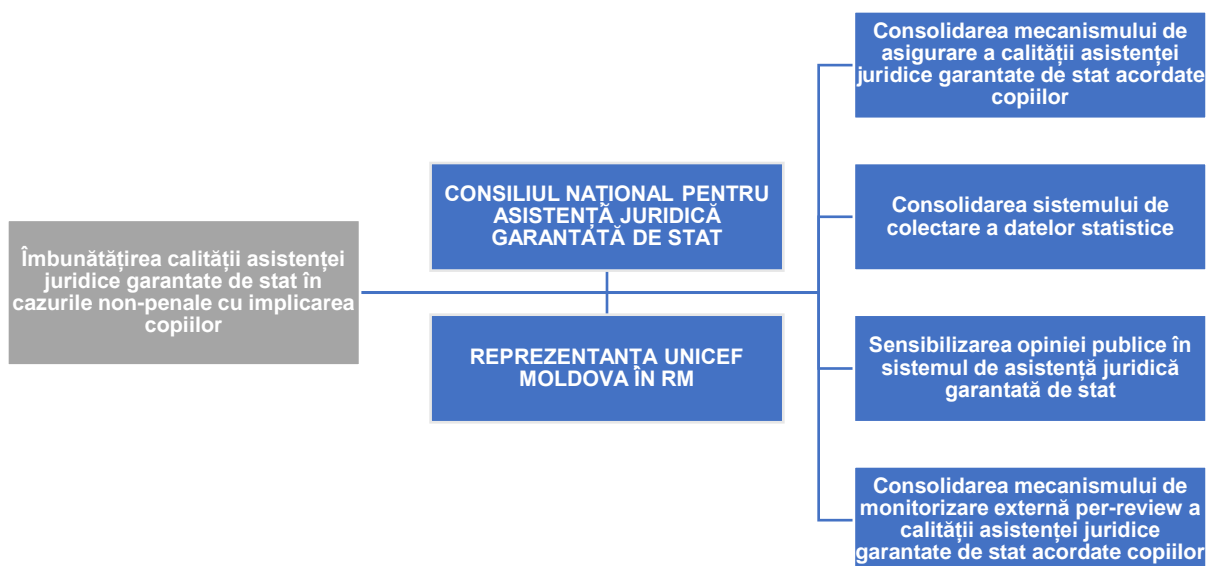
Îmbunătățirea calității asistenței juridice garantate de stat în cazurile non-penale cu implicarea copiilor

CONSILIUL NAȚIONAL PENTRU ASISTENȚĂ JURIDICĂ GARANTATĂ DE STAT

REPREZENTANȚA UNICEF MOLDOVA ÎN RM

Consolidarea mecanismului de asigurare a calității asistenței juridice garantate de stat acordate copiilor

Consolidarea sistemului de colectare a datelor statistice

Sensibilizarea opiniei publice în sistemul de asistență juridică garantată de stat

Consolidarea mecanismului de monitorizare externă per-review a calității asistenței juridice garantate de stat acordate copiilor